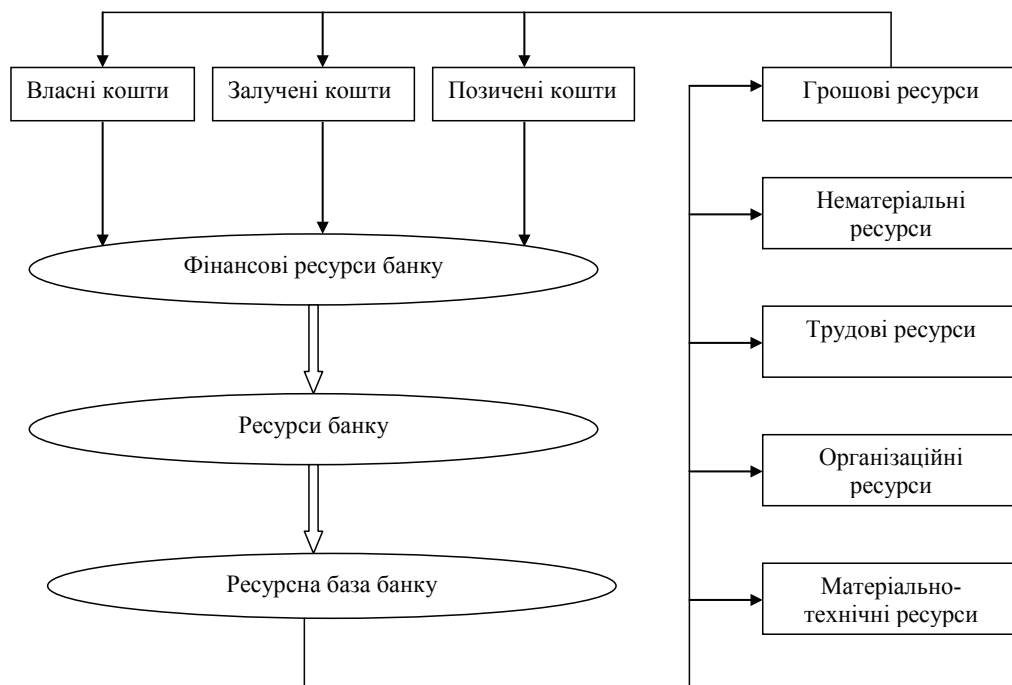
Власні кошти

Залучені кошти

Позичені кошти

Грошові ресурси

Нематеріальні ресурси

Фінансові ресурси банку

Трудові ресурси

Ресурси банку

Організаційні ресурси

Ресурсна база банку

Матеріально-технічні ресурси